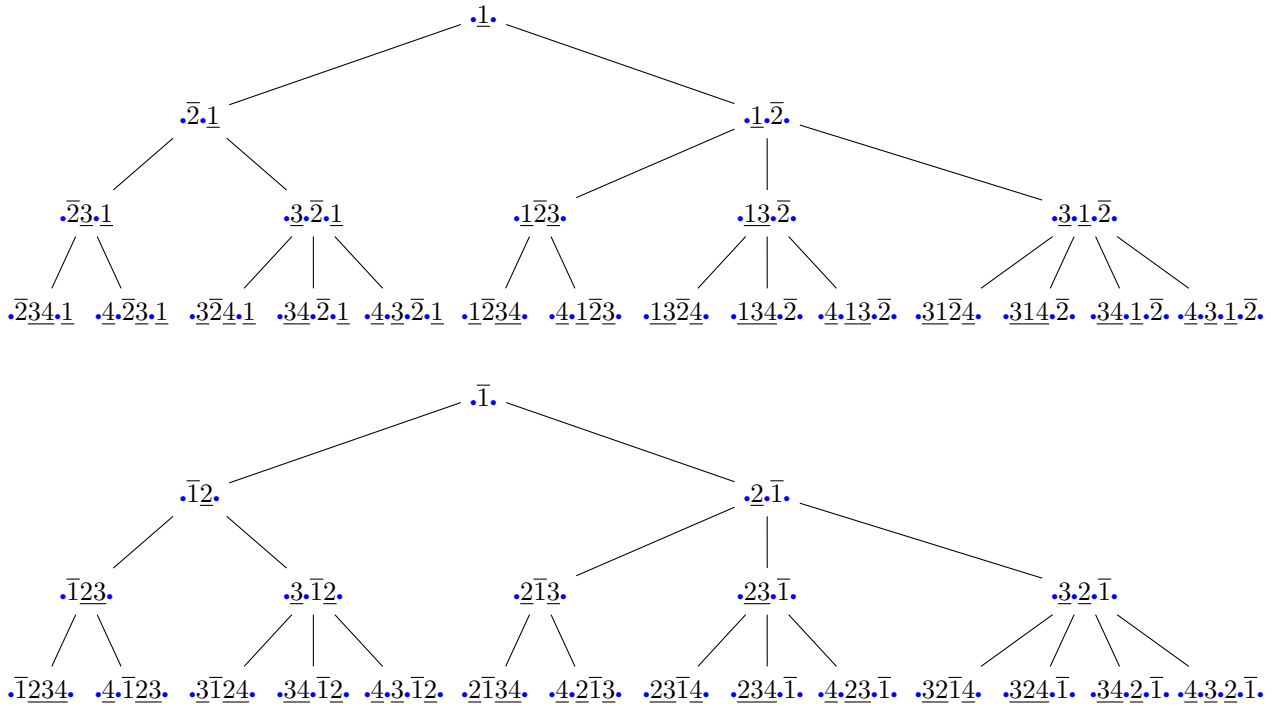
$\bullet\underline{1}\bullet$

$\bullet\overline{2}\bullet\underline{1}$ $\bullet\underline{1}\bullet\overline{2}\bullet$

$\bullet\overline{2}\underline{3}\bullet\underline{1}$ $\bullet\underline{3}\bullet\overline{2}\bullet\underline{1}$ $\bullet\underline{1}\overline{2}\underline{3}\bullet$ $\bullet\underline{13}\bullet\overline{2}\bullet$ $\bullet\underline{3}\bullet\underline{1}\bullet\overline{2}\bullet$

$\bullet\overline{2}\underline{34}\bullet\underline{1}$ $\bullet\underline{4}\bullet\overline{2}\underline{3}\bullet\underline{1}$ $\bullet\underline{3}\overline{2}\underline{4}\bullet\underline{1}$ $\bullet\underline{34}\bullet\overline{2}\bullet\underline{1}$ $\bullet\underline{4}\bullet\underline{3}\bullet\overline{2}\bullet\underline{1}$ $\bullet\underline{1}\overline{2}\underline{34}\bullet$ $\bullet\underline{4}\bullet\underline{1}\overline{2}\underline{3}\bullet$ $\bullet\underline{13}\overline{2}\underline{4}\bullet$ $\bullet\underline{134}\bullet\overline{2}\bullet$ $\bullet\underline{4}\bullet\underline{13}\bullet\overline{2}\bullet$ $\bullet\underline{31}\overline{2}\underline{4}\bullet$ $\bullet\underline{314}\bullet\overline{2}\bullet$ $\bullet\underline{34}\bullet\underline{1}\bullet\overline{2}\bullet$ $\bullet\underline{4}\bullet\underline{3}\bullet\underline{1}\bullet\overline{2}\bullet$

$\bullet\overline{1}\bullet$

$\bullet\overline{1}\underline{2}\bullet$ $\bullet\underline{2}\bullet\overline{1}\bullet$

$\bullet\overline{1}\underline{23}\bullet$ $\bullet\underline{3}\bullet\overline{1}\underline{2}\bullet$ $\bullet\underline{2}\overline{1}\underline{3}\bullet$ $\bullet\underline{23}\bullet\overline{1}\bullet$ $\bullet\underline{3}\bullet\underline{2}\bullet\overline{1}\bullet$

$\bullet\overline{1}\underline{234}\bullet$ $\bullet\underline{4}\bullet\overline{1}\underline{23}\bullet$ $\bullet\underline{3}\overline{1}\underline{24}\bullet$ $\bullet\underline{34}\bullet\overline{1}\underline{2}\bullet$ $\bullet\underline{4}\bullet\underline{3}\bullet\overline{1}\underline{2}\bullet$ $\bullet\underline{2}\overline{1}\underline{34}\bullet$ $\bullet\underline{4}\bullet\underline{2}\overline{1}\underline{3}\bullet$ $\bullet\underline{23}\overline{1}\underline{4}\bullet$ $\bullet\underline{234}\bullet\overline{1}\bullet$ $\bullet\underline{4}\bullet\underline{23}\bullet\overline{1}\bullet$ $\bullet\underline{32}\overline{1}\underline{4}\bullet$ $\bullet\underline{324}\bullet\overline{1}\bullet$ $\bullet\underline{34}\bullet\underline{2}\bullet\overline{1}\bullet$ $\bullet\underline{4}\bullet\underline{3}\bullet\underline{2}\bullet\overline{1}\bullet$